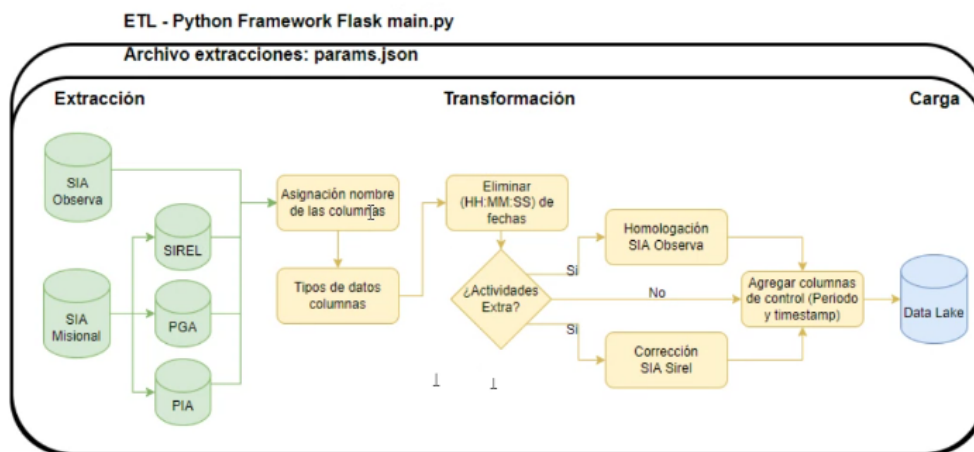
ETL - Python Framework Flask main.py

Archivo extracciones: params.json

Extracción

Transformación

Carga

SIA Observa

SIA Misional

SIREL

PGA

PIA

Asignación nombre de las columnas

Tipos de datos columnas

Eliminar (HH:MM:SS) de fechas

¿Actividades Extra?

Si

No

Si

Homologación SIA Observa

Corrección SIA Sirel

Agregar columnas de control (Periodo y timestamp)

Data Lake